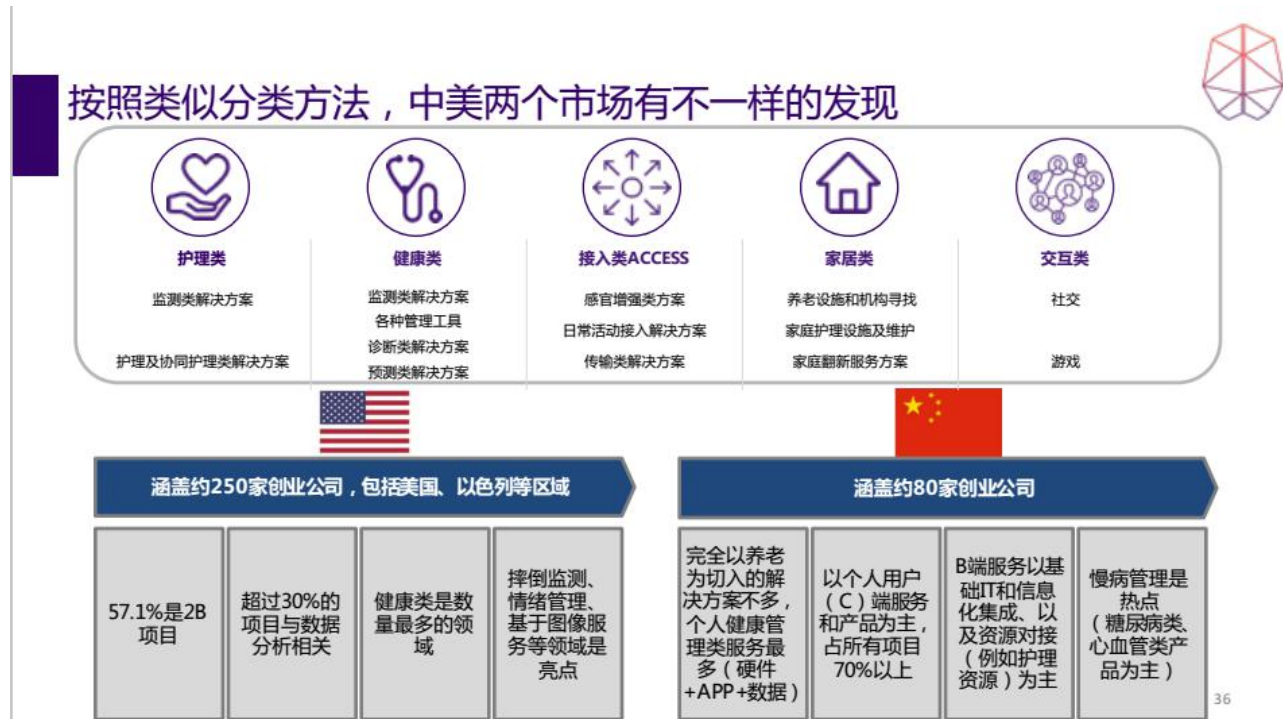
按照类似分类方法，中美两个市场有不一样的发现

护理类
监测类解决方案
护理及协同护理类解决方案

健康类
监测类解决方案
各种管理工具
诊断类解决方案
预测类解决方案

接入类ACCESS
感官增强类方案
日常活动接入解决方案
传输类解决方案

家居类
养老设施和机构寻找
家庭护理设施及维护
家庭翻新服务方案

交互类
社交
游戏

涵盖约250家创业公司，包括美国、以色列等区域

57.1%是2B项目

超过30%的项目与数据分析相关

健康类是数量最多的领域

摔倒监测、情绪管理、基于图像服务等领域是亮点

涵盖约80家创业公司

完全以养老为切入的解决方案不多，个人健康管理类服务最多（硬件+APP+数据）

以个人用户（C）端服务和产品为主，占所有项目70%以上

B端服务以基础IT和信息化集成、以及资源对接（例如护理资源）为主

慢病管理是热点（糖尿病类、心血管类产品为主）

36